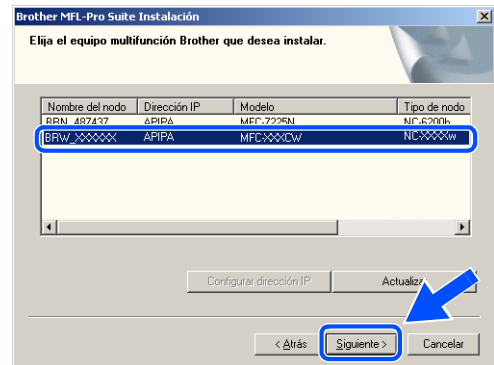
Brother MFL-Pro Suite Instalación

Elija el equipo multifunción Brother que desea instalar.

| Nombre del nodo | Dirección IP | Modelo | Tipo de nodo |
|---|---|---|---|
| BRN_487437 | APIPA | MFC-7225N | NC-6200h |
| BRW_XXXXXX | APIPA | MFC-XXXCW | NC-XXXXw |

Configurar dirección IP

Actualiza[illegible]

< Atrás

Siguiente >

Cancelar